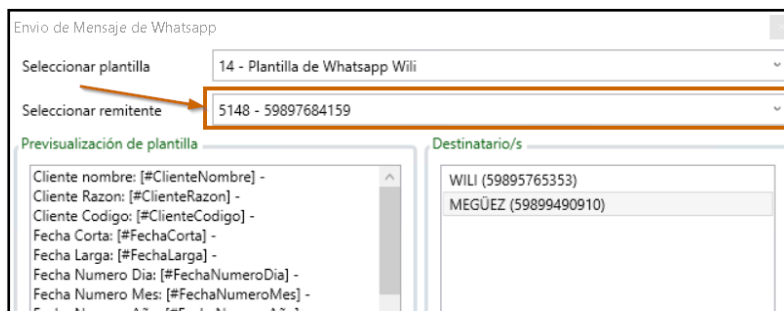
Envio de Mensaje de Whatsapp

Seleccionar plantilla
14 - Plantilla de Whatsapp Wili

Seleccionar remitente
5148 - 59897684159

Previsualización de plantilla

Cliente nombre: [#ClienteNombre] -
Cliente Razon: [#ClienteRazon] -
Cliente Codigo: [#ClienteCodigo] -
Fecha Corta: [#FechaCorta] -
Fecha Larga: [#FechaLarga] -
Fecha Numero Dia: [#FechaNumeroDia] -
Fecha Numero Mes: [#FechaNumeroMes] -
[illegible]

Destinatario/s

WILI (59895765353)
MEGÜEZ (59899490910)